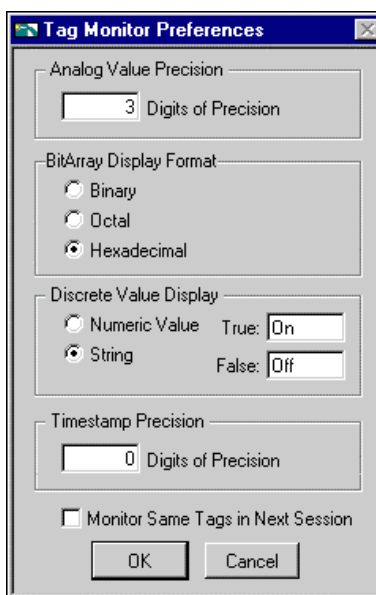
Tag Monitor Preferences

Analog Value Precision

3 Digits of Precision

BitArray Display Format

Binary

Octal

Hexadecimal

Discrete Value Display

Numeric Value True: On

String False: Off

Timestamp Precision

0 Digits of Precision

Monitor Same Tags in Next Session

OK Cancel